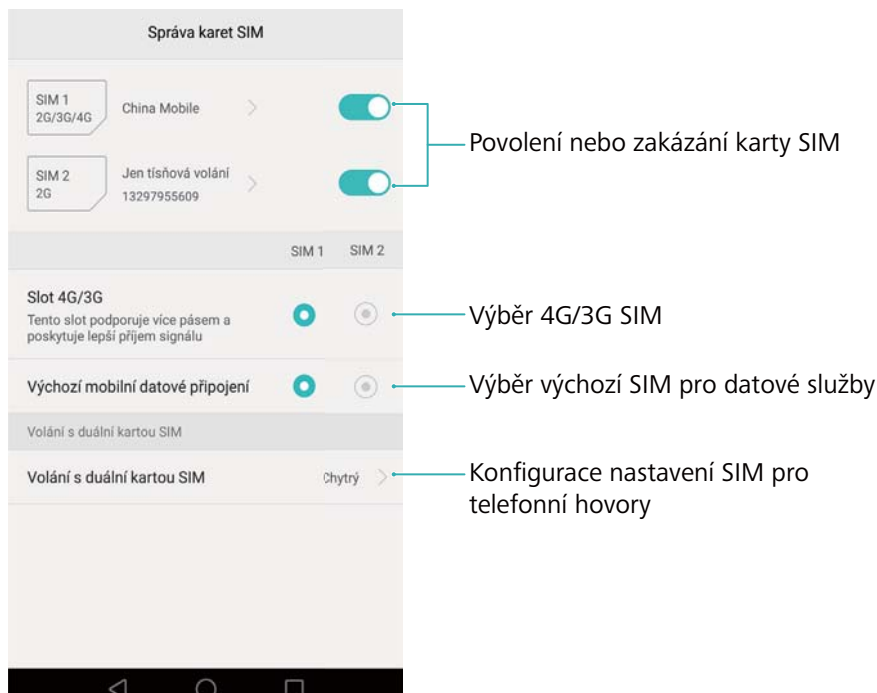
Správa karet SIM

SIM 1
2G/3G/4G
China Mobile

SIM 2
2G
Jen tísňová volání
13297955609

Povolení nebo zakázání karty SIM

SIM 1 SIM 2

Slot 4G/3G
Tento slot podporuje více pásem a poskytuje lepší příjem signálu

Výběr 4G/3G SIM

Výchozí mobilní datové připojení

Výběr výchozí SIM pro datové služby

Volání s duální kartou SIM

Volání s duální kartou SIM
Chytrý

Konfigurace nastavení SIM pro telefonní hovory